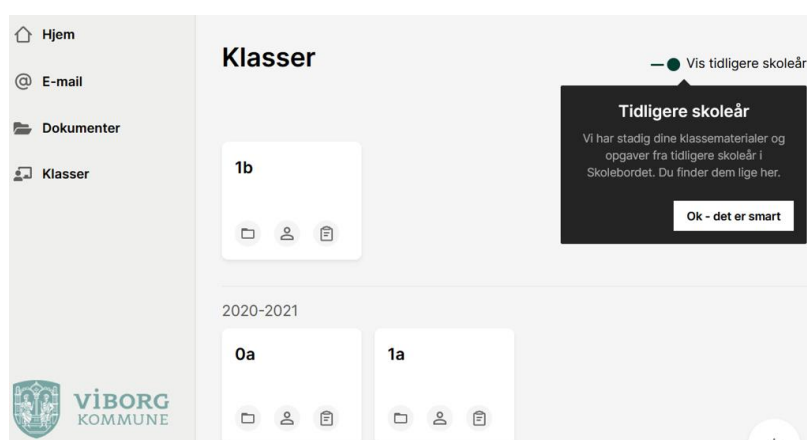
Hjem

E-mail

Dokumenter

Klasser

Klasser

Vis tidligere skoleår

Tidligere skoleår

Vi har stadig dine klassematerialer og opgaver fra tidligere skoleår i Skolebordet. Du finder dem lige her.

Ok - det er smart

1b

2020-2021

0a

1a

VIBORG KOMMUNE